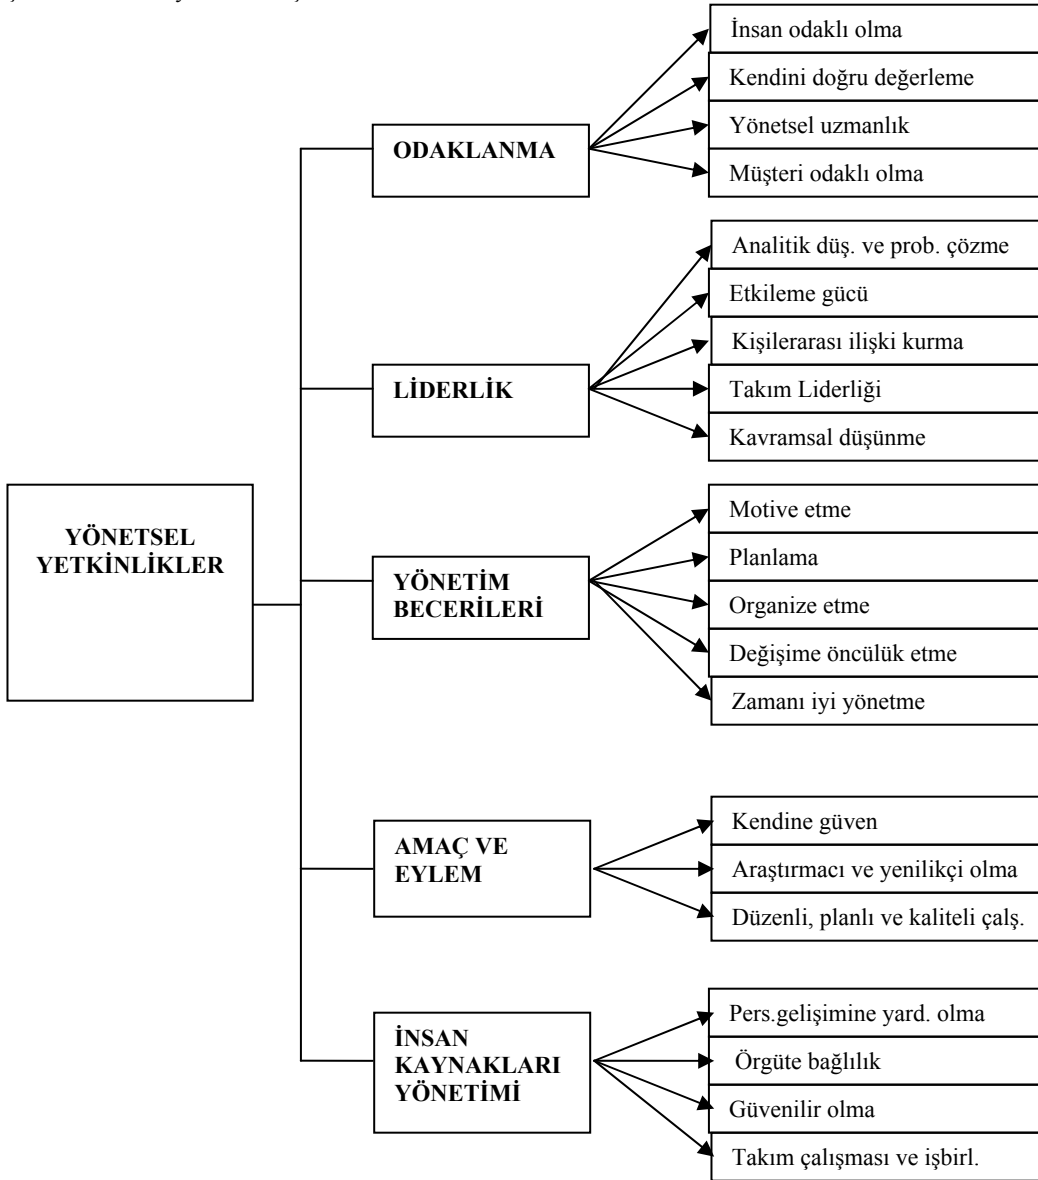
YÖNETSEL YETKİNLİKLER

ODAKLANMA
İnsan odaklı olma
Kendini doğru değerleme
Yönetsel uzmanlık
Müşteri odaklı olma

LİDERLİK
Analitik düş. ve prob. çözme
Etkileme gücü
Kişilerarası ilişki kurma
Takım Liderliği
Kavramsal düşünme

YÖNETİM BECERİLERİ
Motive etme
Planlama
Organize etme
Değişime öncülük etme
Zamanı iyi yönetme

AMAÇ VE EYLEM
Kendine güven
Araştırmacı ve yenilikçi olma
Düzenli, planlı ve kaliteli çalş.

İNSAN KAYNAKLARI YÖNETİMİ
Pers.gelişimine yard. olma
Örgüte bağlılık
Güvenilir olma
Takım çalışması ve işbirl.